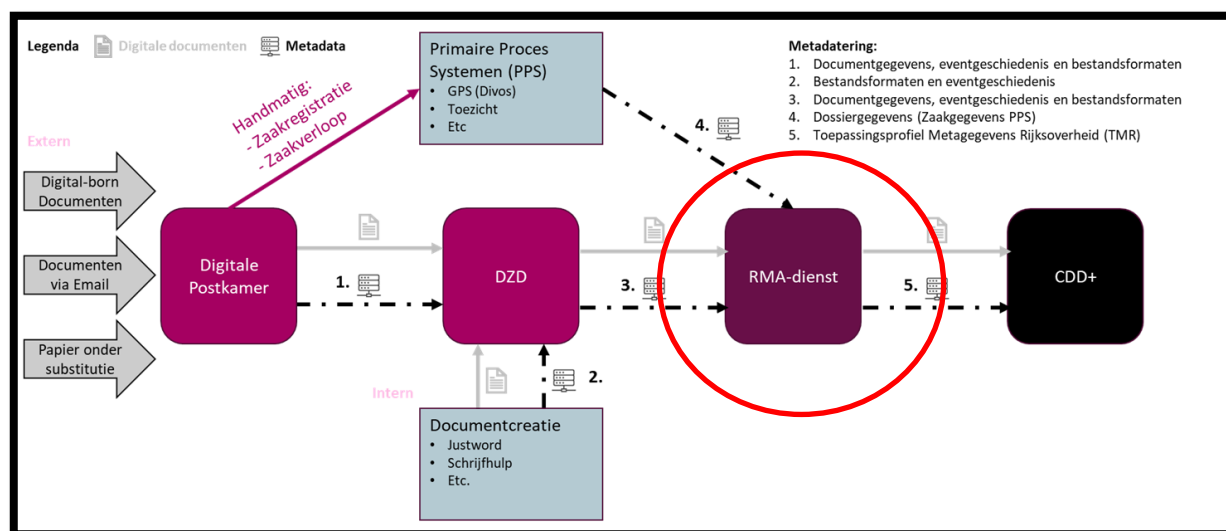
Legenda Digitale documenten Metadata

Primaire Proces Systemen (PPS)
- GPS (Divos)
- Toezicht
- Etc

Metadatering:
1. Documentgegevens, eventgeschiedenis en bestandsformaten
2. Bestandsformaten en eventgeschiedenis
3. Documentgegevens, eventgeschiedenis en bestandsformaten
4. Dossiergegevens (Zaakgegevens PPS)
5. Toepassingsprofiel Metagegevens Rijksoverheid (TMR)

Handmatig:
- Zaakregistratie
- Zaakverloop

Extern

Digital-born Documenten

Documenten via Email

Papier onder substitutie

Digitale Postkamer

1.

DZD

3.

4.

RMA-dienst

5.

CDD+

2.

Intern

Documentcreatie
- Justword
- Schrijfhulp
- Etc.